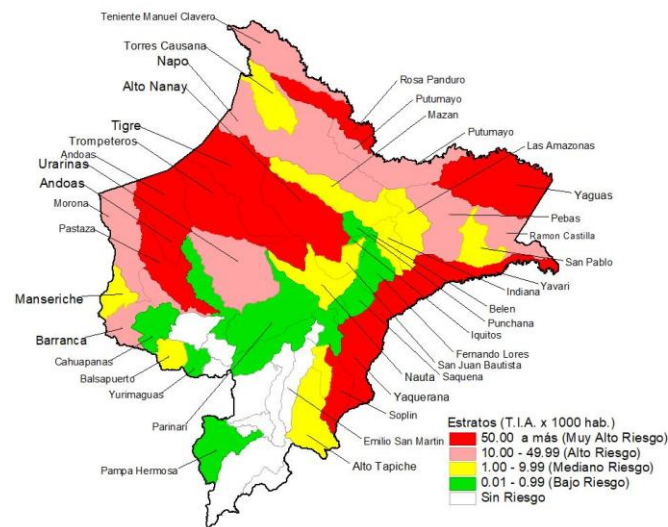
Teniente Manuel Clavero
Torres Causana
Napo
Alto Nanay
Rosa Panduro
Putumayo
Mazan
Putumayo
Las Amazonas
Tigre
Trompeteros
Andoas
Urarinas
Andoas
Yaguas
Pebas
Ramon Castilla
Morona
Pastaza
San Pablo
Yavari
Indiana
Belen
Punchana
Iquitos
Manseriche
Barranca
Fernando Lores
San Juan Bautista
Saquena
Cahuapanas
Balsapuerto
Yurimaguas
Nauta
Yaquerana
Soplin
Parinari
Emilio San Martin
Alto Tapiche
Pampa Hermosa

Estratos (T.I.A. x 1000 hab.)
50.00 a más (Muy Alto Riesgo)
10.00 - 49.99 (Alto Riesgo)
1.00 - 9.99 (Mediano Riesgo)
0.01 - 0.99 (Bajo Riesgo)
Sin Riesgo